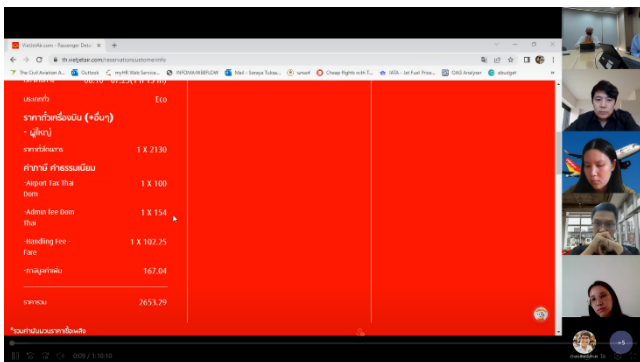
VietJetAir.com - Passenger Deta ✕ +

th.vietjetair.com/reservation/customerinfo

The Civil Aviation A... Outlook myHR Web Service... INFOMA WEBFLOW Mail - Soraya Tukao... smart Cheap flights with T... IATA - Jet Fuel Price... OAG Analyser etudget

ประเภทตั๋ว Eco

ราคาตั๋วเครื่องบิน (+อื่นๆ)

- ผู้ใหญ่

ราคาตั๋วโดยสาร 1 X 2130

ค่าภาษี ค่าธรรมเนียม

-Airport Tax Thai Dom 1 X 100

-Admin fee Dom Thai 1 X 154

-Handling Fee - Fare 1 X 102.25

-ภาษีมูลค่าเพิ่ม 167.04

ราคารวม 2653.29

*รวมค่าบินนวนราคาชื้อเพิ่ม

0:09 / 1:10:10